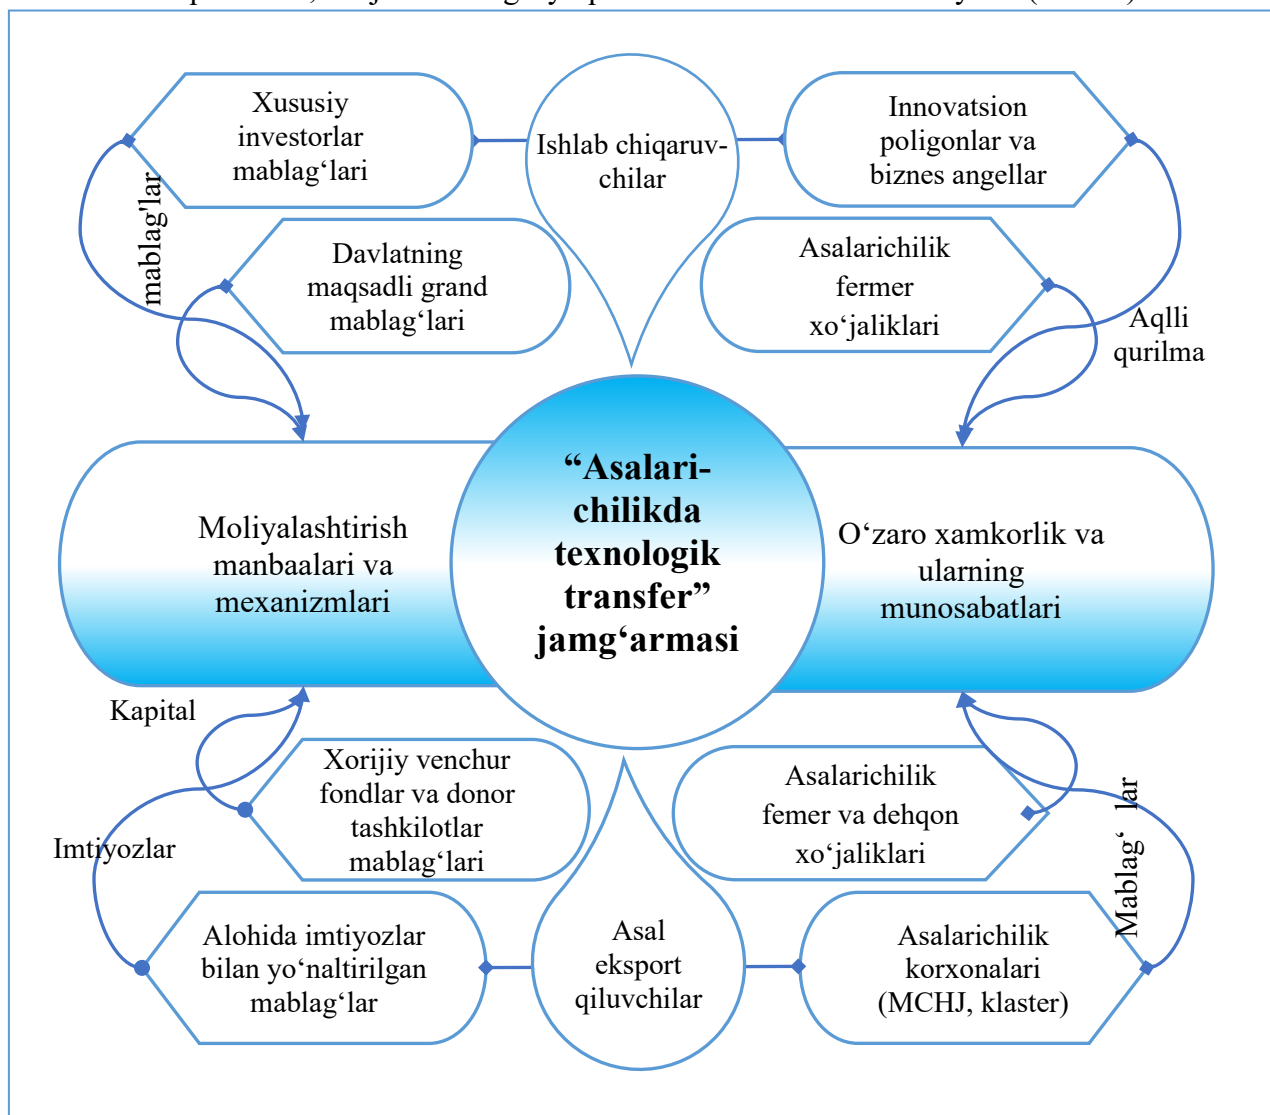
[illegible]

Xususiy investorlar mablag‘lari

Ishlab chiqaruvchilar

Innovatsion poligonlar va biznes angellar

mablag‘lar

Davlatning maqsadli grand mablag‘lari

Asalarichilik fermer xo‘jaliklari

Aqlli qurilma

Moliyalashtirish manbaalari va mexanizmlari

**“Asalarichilikda texnologik transfer” jamg‘armasi**

O‘zaro xamkorlik va ularning munosabatlari

Kapital

Xorijiy venchur fondlar va donor tashkilotlar mablag‘lari

Asalarichilik femer va dehqon xo‘jaliklari

Mablag‘ lar

Imtiyozlar

Alohida imtiyozlar bilan yo‘naltirilgan mablag‘lar

Asal eksport qiluvchilar

Asalarichilik korxonalari (MCHJ, klaster)